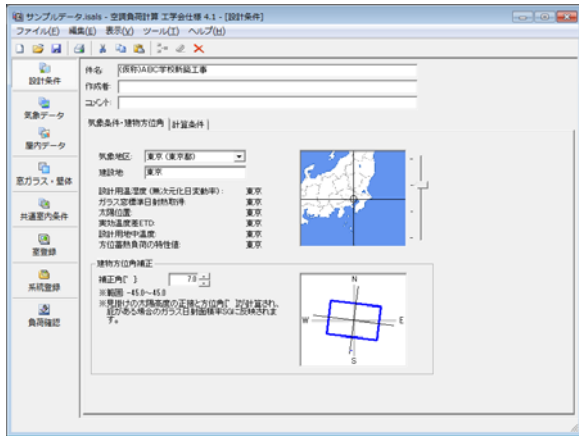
サンプルデータ.isals - 空調負荷計算 工学会仕様 4.1 - [設計条件]

ファイル(F) 編集(E) 表示(V) ツール(T) ヘルプ(H)

設計条件
気象データ
屋内データ
窓ガラス・壁体
共通室内条件
室登録
系統登録
負荷確認

件名 (仮称)ABC学校新築工事
作成者
コメント

気象条件・建物方位角 | 計算条件

気象地区: 東京 (東京都)
建設地: 東京

設計用温湿度 (無次元化日変動率): 東京
ガラス面標準日射熱取得: 東京
太陽位置: 東京
実効温度差ETD: 東京
設計用地中温度: 東京
方位蓄熱負荷の特性値: 東京

建物方位角補正
補正角[°] 7.0
※範囲 -45.0~45.0
※見掛けの太陽高度の正接と方位角[°]が計算され、庇がある場合のガラス日射面積率SGに反映されます。

N
W
E
S